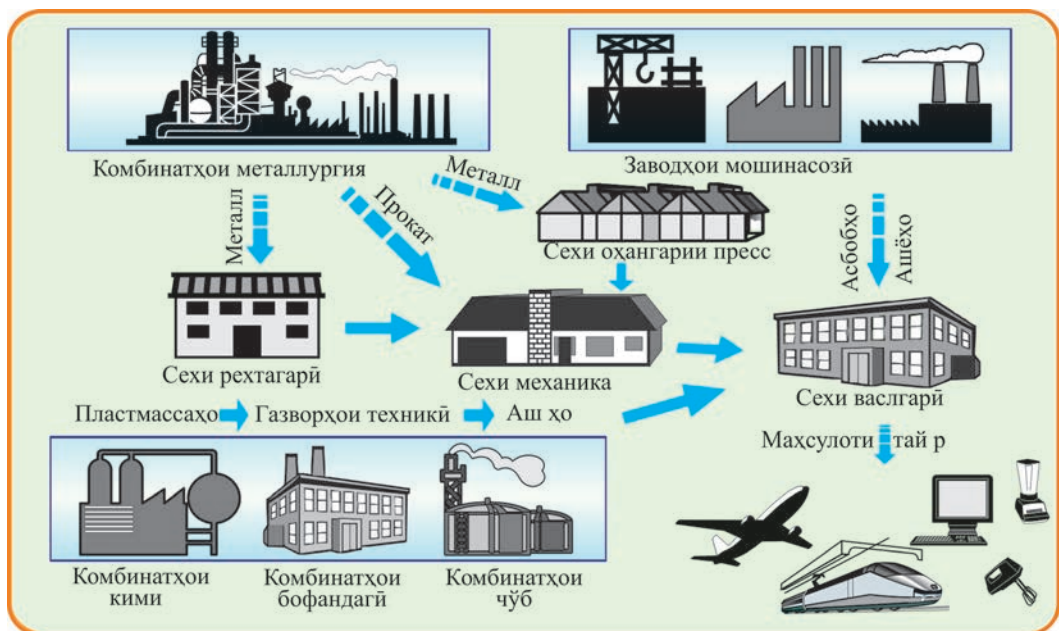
Комбинатҳои металлургия

Заводҳои мошинасозӣ

Металл

Прокат

Металл

Сехи оҳангарии пресс

Асбобҳо

Ашёҳо

Сехи рехтагарӣ

Сехи механика

Сехи васлгарӣ

Пластмассаҳо

Газворҳои техникӣ

Аш ҳо

Маҳсулоти тай р

Комбинатҳои кимиё

Комбинатҳои бофандагӣ

Комбинатҳои чӯб